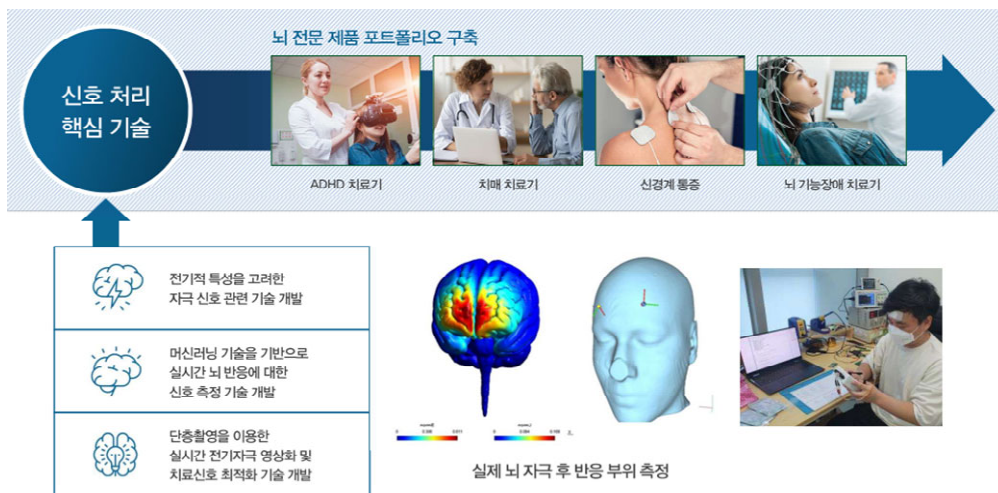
뇌 전문 제품 포트폴리오 구축

신호 처리 핵심 기술

ADHD 치료기

치매 치료기

신경계 통증

뇌 기능장애 치료기

전기적 특성을 고려한 자극 신호 관련 기술 개발

머신러닝 기술을 기반으로 실시간 뇌 반응에 대한 신호 측정 기술 개발

단층촬영을 이용한 실시간 전기자극 영상화 및 치료신호 최적화 기술 개발

실제 뇌 자극 후 반응 부위 측정